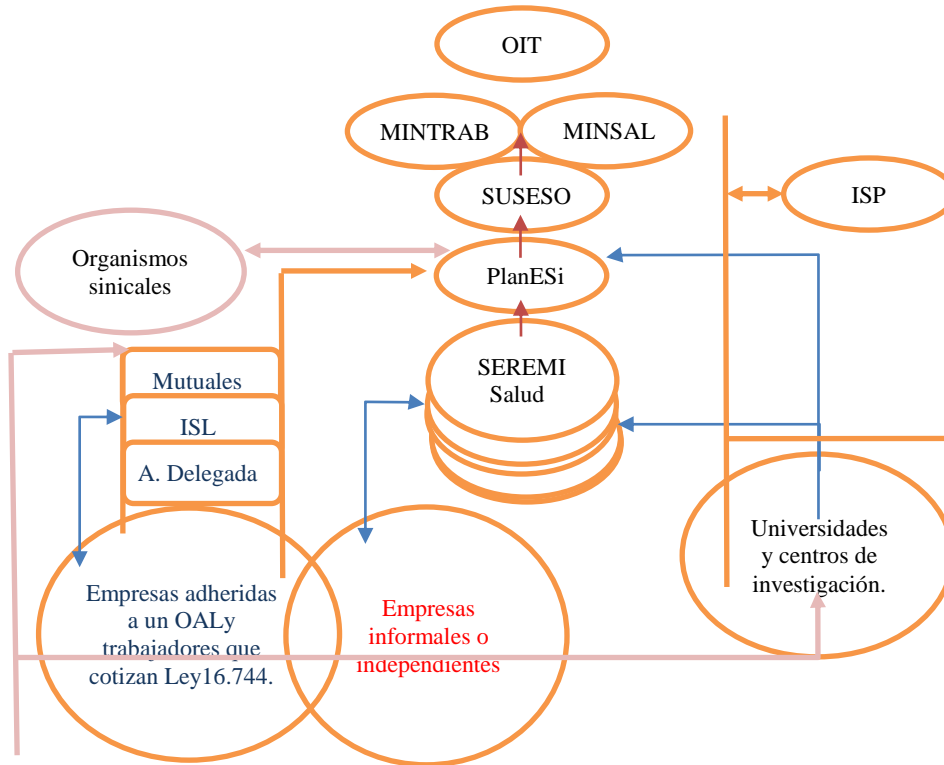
OIT

MINTRAB

MINSAL

SUSESO

ISP

Organismos sinicales

PlanESi

SEREMI Salud

Mutuales

ISL

A. Delegada

Universidades y centros de investigación.

Empresas adheridas a un OALy trabajadores que cotizan Ley16.744.

Empresas informales o independientes